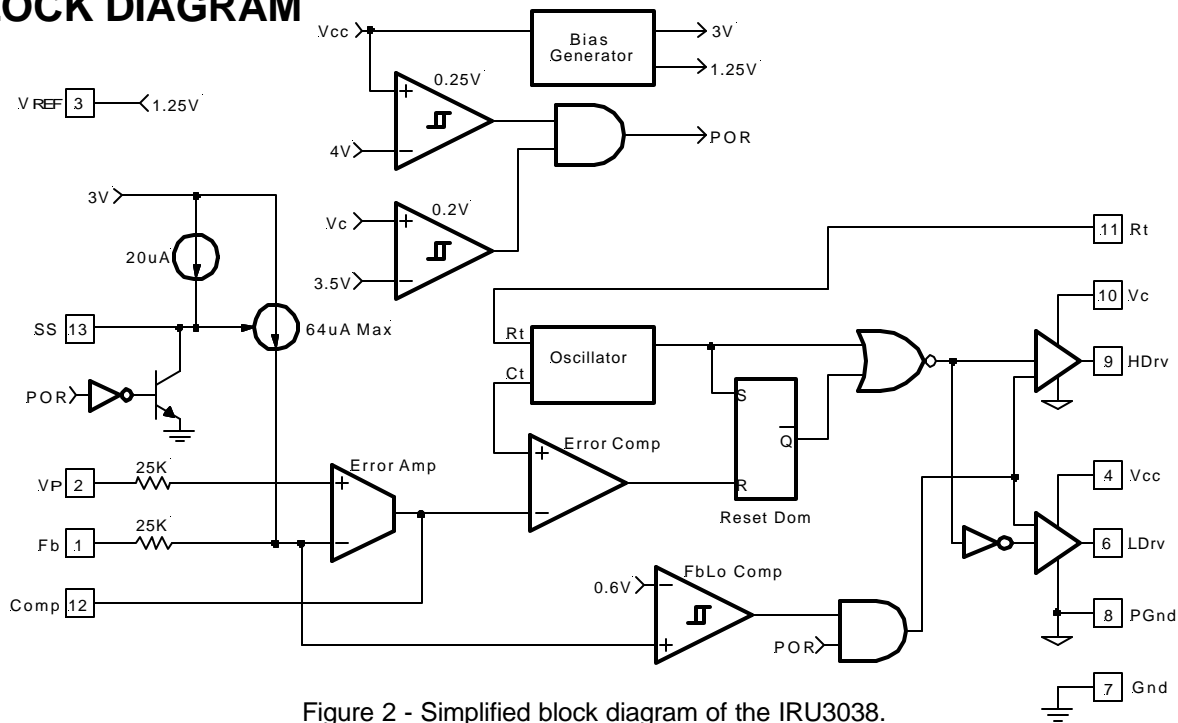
OCK DIAGRAM

Vcc
Bias Generator
3V
1.25V
VREF 3
1.25V
0.25V
+
−
4V
POR
3V
Vc
0.2V
+
−
3.5V
20uA
11 Rt
SS 13
64uA Max
10 Vc
Rt
Oscillator
9 HDrv
POR
Ct
S
Q
Error Comp
+
−
R
Error Amp
VP 2
25K
+
−
4 Vcc
Reset Dom
Fb 1
25K
6 LDrv
FbLo Comp
0.6V
−
+
Comp 12
8 PGnd
POR
7 Gnd

Figure 2 - Simplified block diagram of the IRU3038.